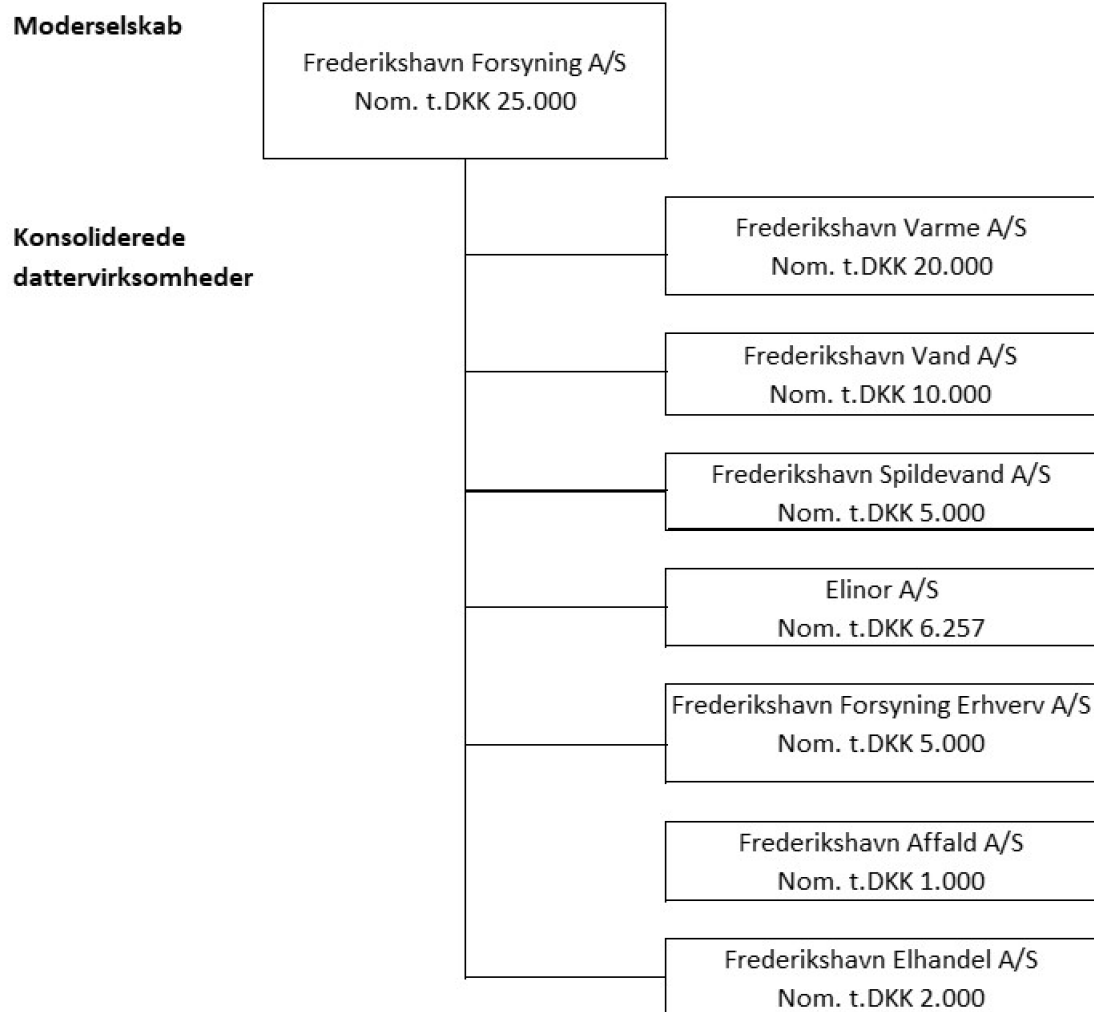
Moderselskab

Frederikshavn Forsyning A/S
Nom. t.DKK 25.000

Konsoliderede dattervirksomheder

Frederikshavn Varme A/S
Nom. t.DKK 20.000

Frederikshavn Vand A/S
Nom. t.DKK 10.000

Frederikshavn Spildevand A/S
Nom. t.DKK 5.000

Elinor A/S
Nom. t.DKK 6.257

Frederikshavn Forsyning Erhverv A/S
Nom. t.DKK 5.000

Frederikshavn Affald A/S
Nom. t.DKK 1.000

Frederikshavn Elhandel A/S
Nom. t.DKK 2.000